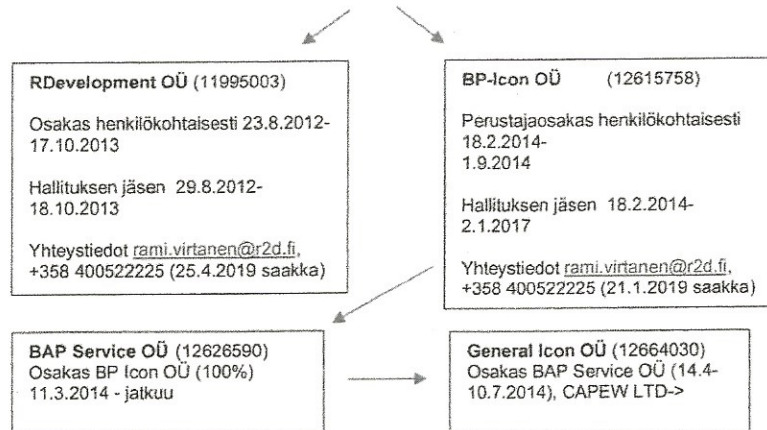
**RDevelopment OÜ** (11995003)

Osakas henkilökohtaisesti 23.8.2012-17.10.2013

Hallituksen jäsen 29.8.2012-18.10.2013

Yhteystiedot rami.virtanen@r2d.fi, +358 400522225 (25.4.2019 saakka)

**BP-Icon OÜ** (12615758)

Perustajaosakas henkilökohtaisesti 18.2.2014-1.9.2014

Hallituksen jäsen 18.2.2014-2.1.2017

Yhteystiedot rami.virtanen@r2d.fi, +358 400522225 (21.1.2019 saakka)

**BAP Service OÜ** (12626590)
Osakas BP Icon OÜ (100%)
11.3.2014 - jatkuu

**General Icon OÜ** (12664030)
Osakas BAP Service OÜ (14.4-10.7.2014), CAPEW LTD->